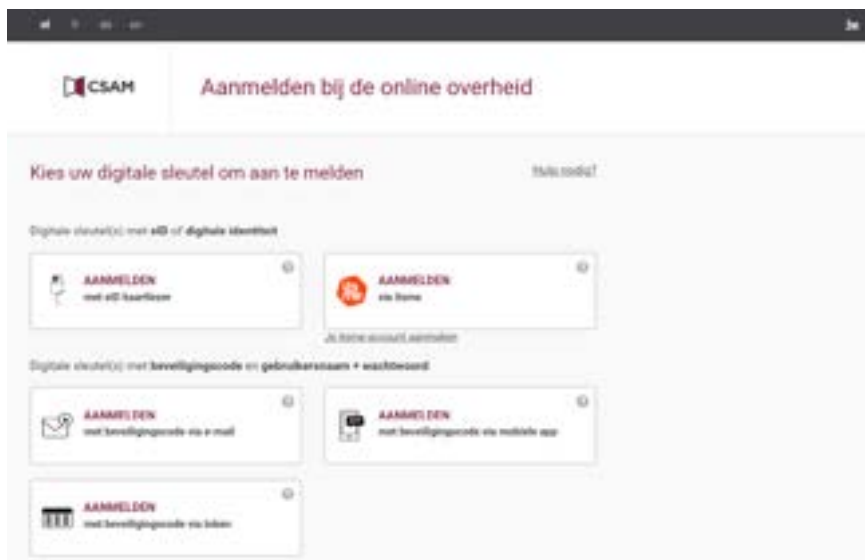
CSAM

Aanmelden bij de online overheid

Kies uw digitale sleutel om aan te melden

Hulp nodig?

Digitale sleutel(s) met eID of digitale identiteit

AANMELDEN
met eID kaartlezer

AANMELDEN
via itsme

Je itsme account aanmaken

Digitale sleutel(s) met beveiligingscode en gebruikersnaam + wachtwoord

AANMELDEN
met beveiligingscode via e-mail

AANMELDEN
met beveiligingscode via mobiele app

AANMELDEN
met beveiligingscode via token